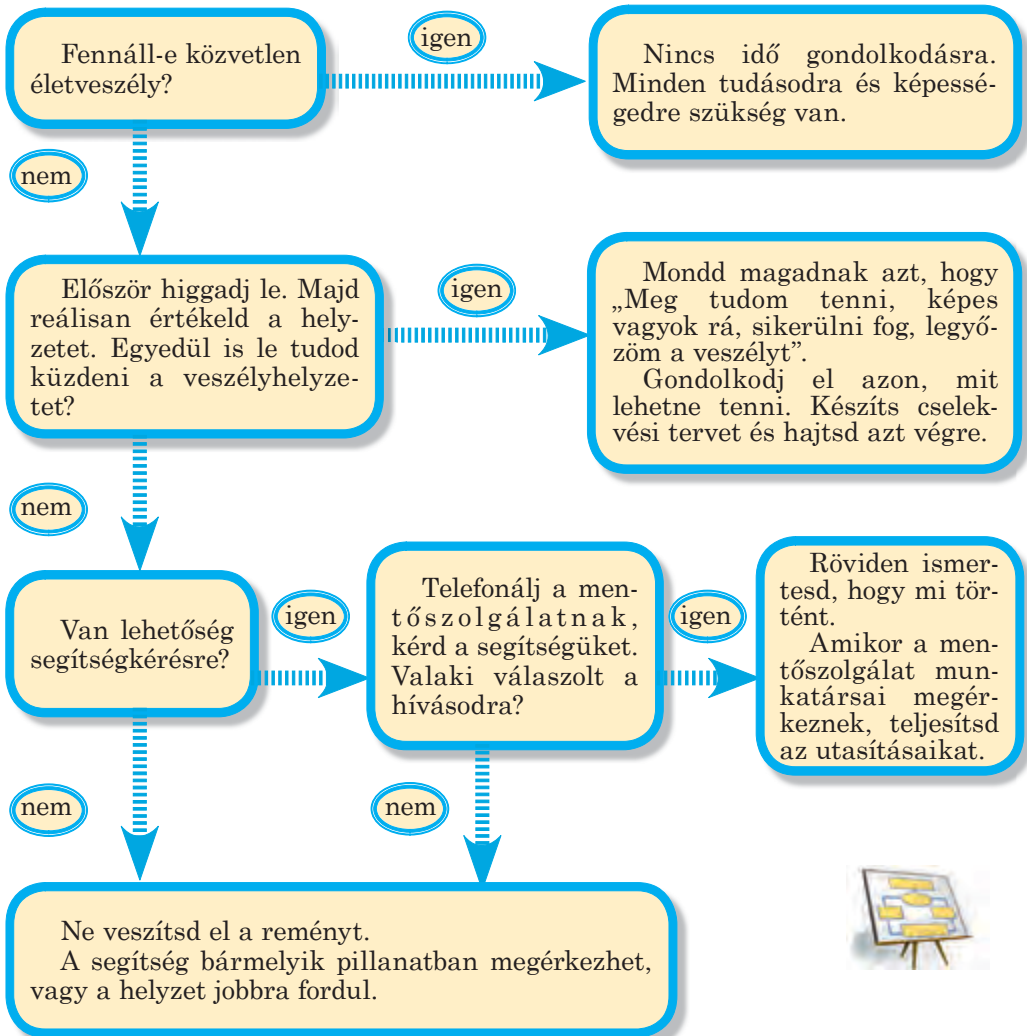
Fennáll-e közvetlen életveszély?

igen

Nincs idő gondolkodásra. Minden tudásodra és képességedre szükség van.

nem

Először higgadj le. Majd reálisan értékeld a helyzetet. Egyedül is le tudod küzdeni a veszélyhelyzetet?

igen

Mondd magadnak azt, hogy „Meg tudom tenni, képes vagyok rá, sikerülni fog, legyőzöm a veszélyt”.
Gondolkodj el azon, mit lehetne tenni. Készíts cselekvési tervet és hajtsd azt végre.

nem

Van lehetőség segítségkérésre?

igen

Telefonálj a mentőszolgálatnak, kérd a segítségüket. Valaki válaszolt a hívásodra?

igen

Röviden ismertesd, hogy mi történt.
Amikor a mentőszolgálat munkatársai megérkeznek, teljesítsd az utasításaikat.

nem

nem

Ne veszítsd el a reményt.
A segítség bármelyik pillanatban megérkezhet, vagy a helyzet jobbra fordul.